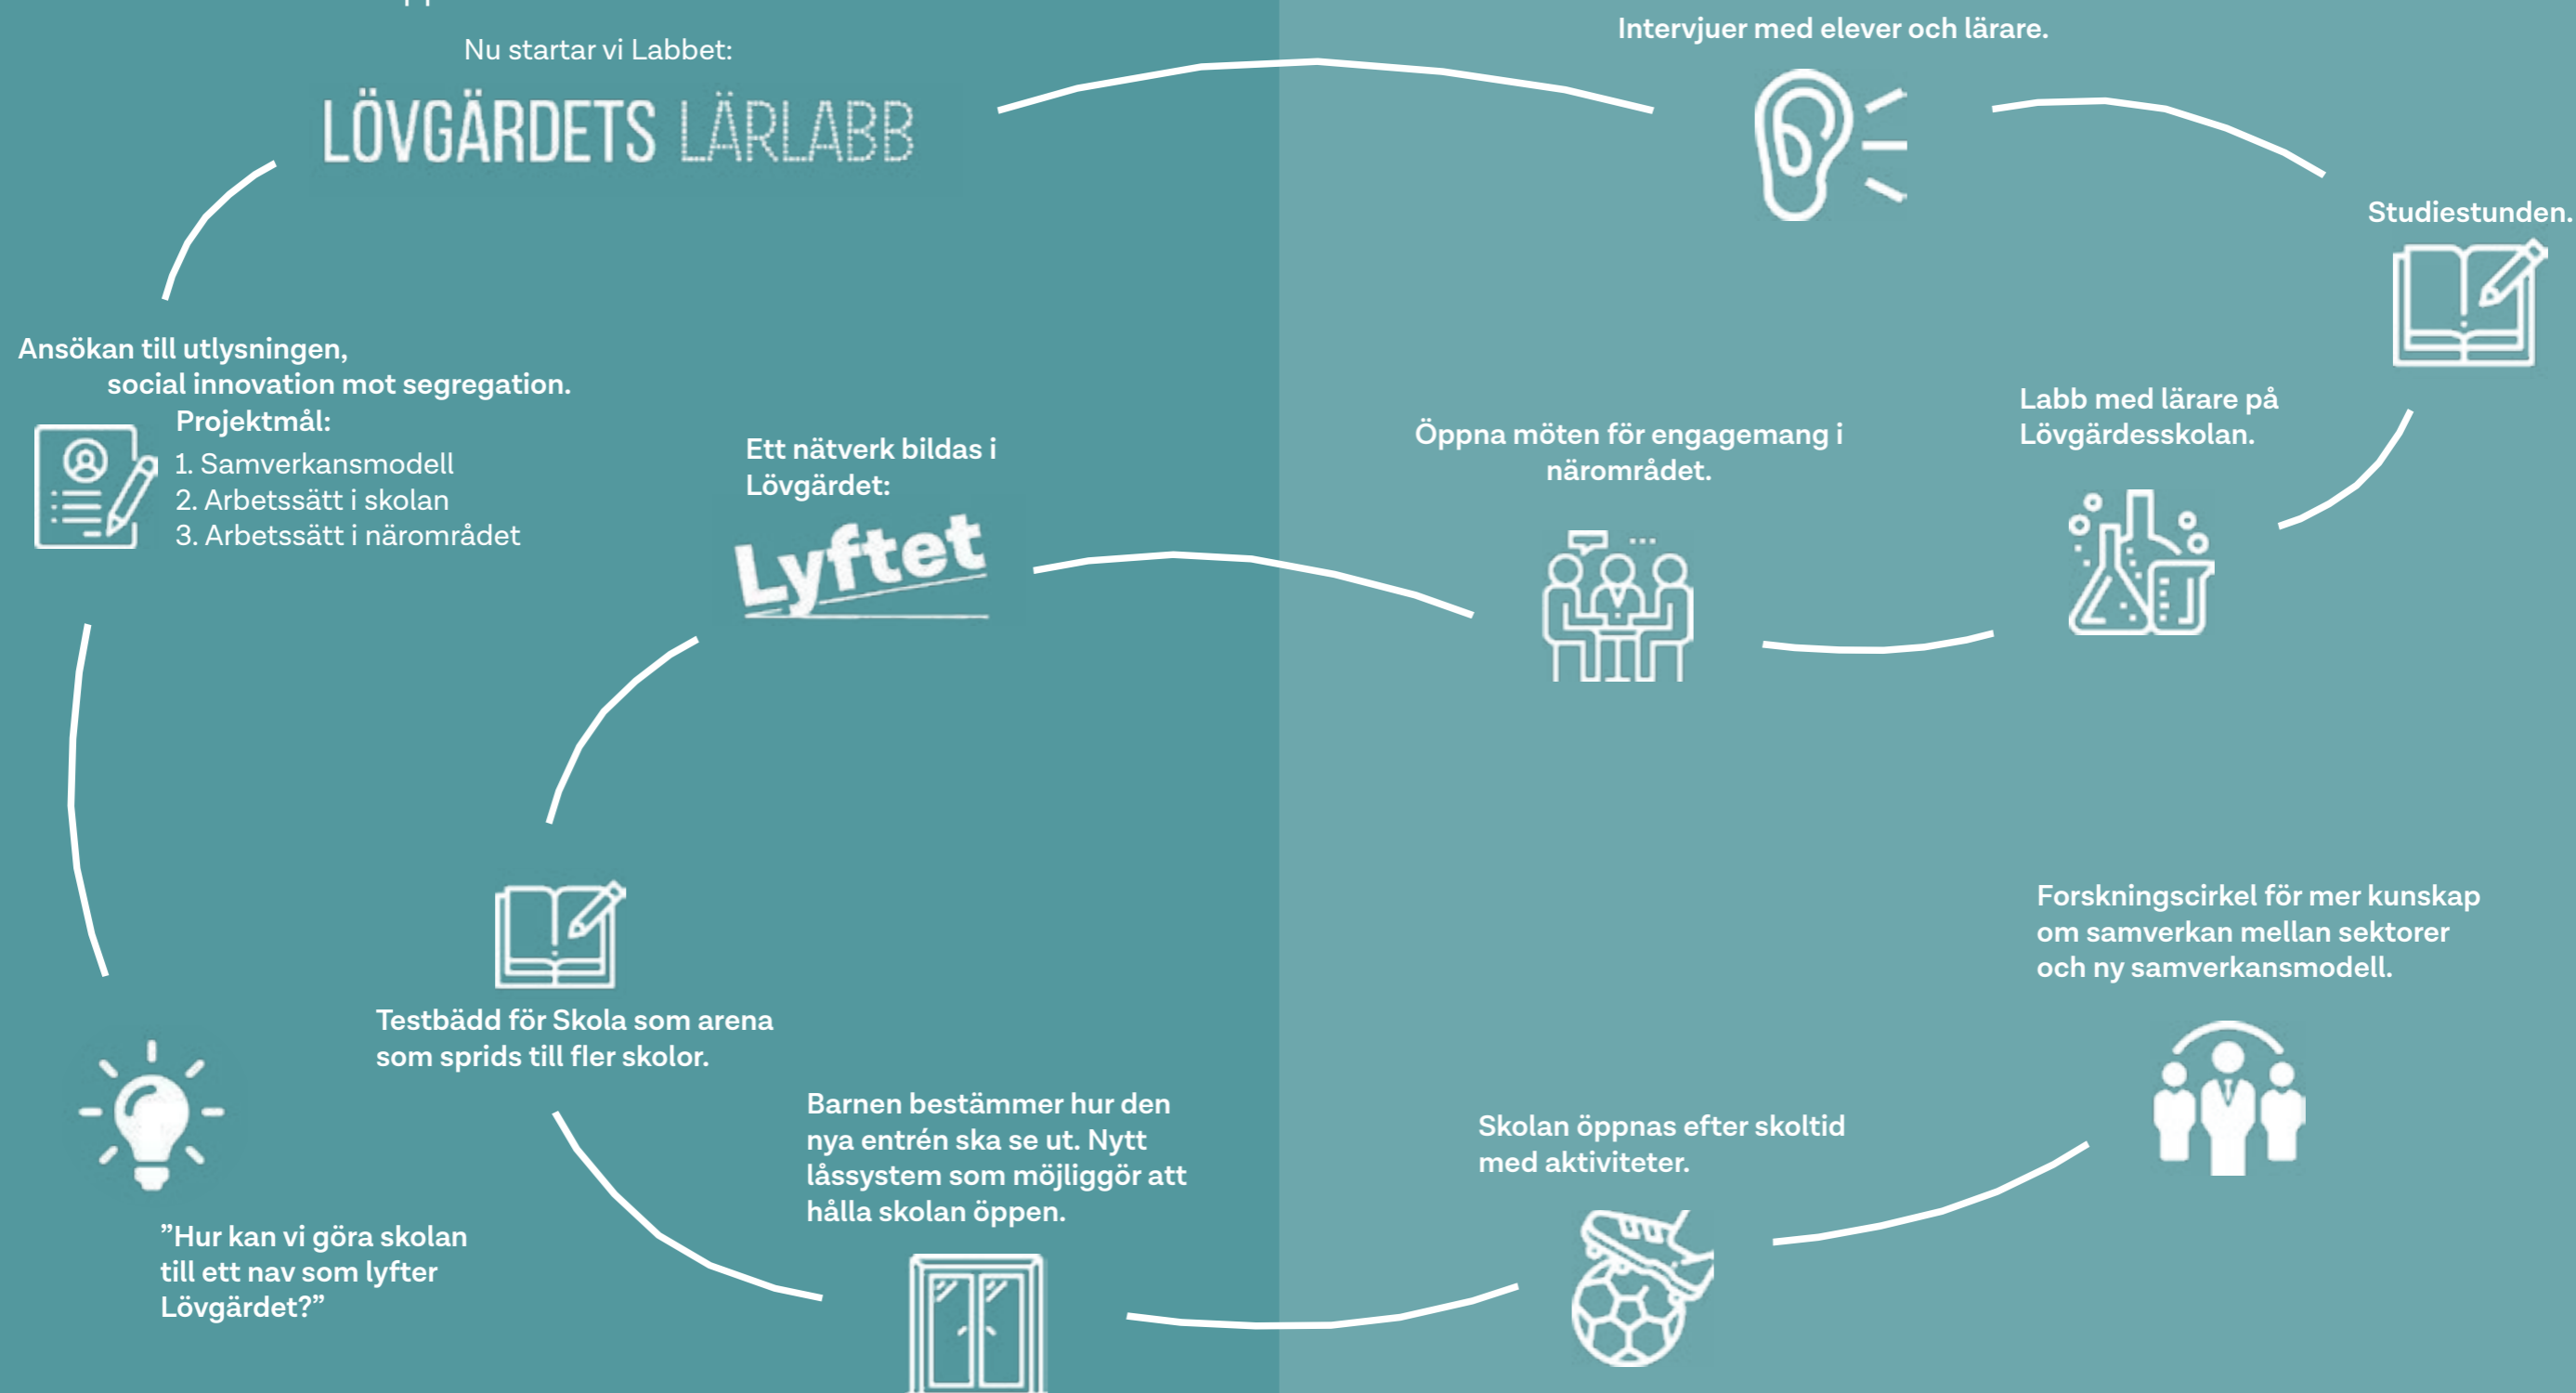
Nu startar vi Labbet:

LÖVGÄRDETS LÄRLABB

Intervjuer med elever och lärare.

Studiestunden.

Ansökan till utlysningen, social innovation mot segregation.

Projektmål:
1. Samverkansmodell
2. Arbetssätt i skolan
3. Arbetssätt i närområdet

Ett nätverk bildas i Lövgärdet:

Lyftet

Öppna möten för engagemang i närområdet.

Labb med lärare på Lövgärdesskolan.

Forskningscirkel för mer kunskap om samverkan mellan sektorer och ny samverkansmodell.

Testbädd för Skola som arena som sprids till fler skolor.

Barnen bestämmer hur den nya entrén ska se ut. Nytt låssystem som möjliggör att hålla skolan öppen.

Skolan öppnas efter skoltid med aktiviteter.

”Hur kan vi göra skolan till ett nav som lyfter Lövgärdet?”